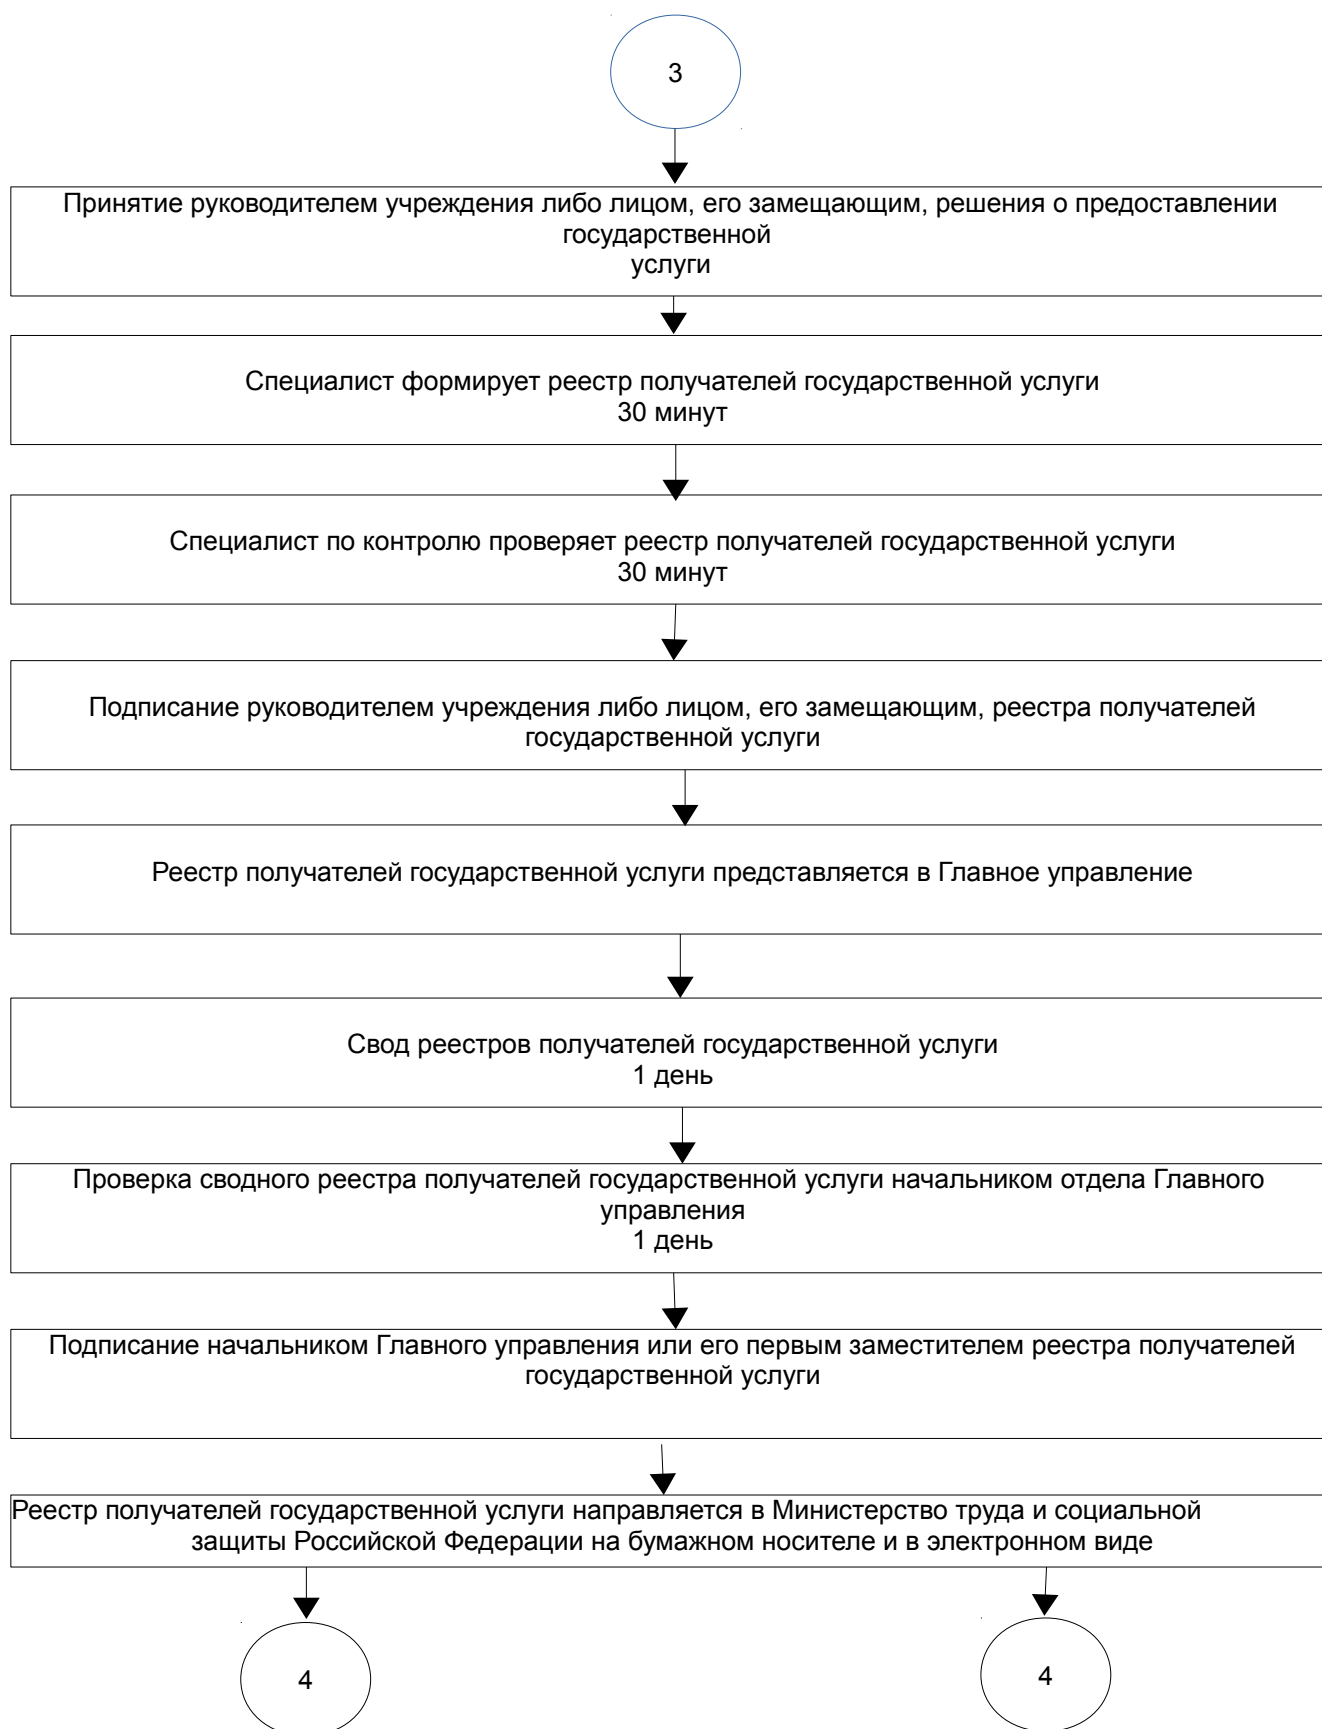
3

Принятие руководителем учреждения либо лицом, его замещающим, решения о предоставлении государственной услуги

Специалист формирует реестр получателей государственной услуги
30 минут

Специалист по контролю проверяет реестр получателей государственной услуги
30 минут

Подписание руководителем учреждения либо лицом, его замещающим, реестра получателей государственной услуги

Реестр получателей государственной услуги представляется в Главное управление

Свод реестров получателей государственной услуги
1 день

Проверка сводного реестра получателей государственной услуги начальником отдела Главного управления
1 день

Подписание начальником Главного управления или его первым заместителем реестра получателей государственной услуги

Реестр получателей государственной услуги направляется в Министерство труда и социальной защиты Российской Федерации на бумажном носителе и в электронном виде

4

4